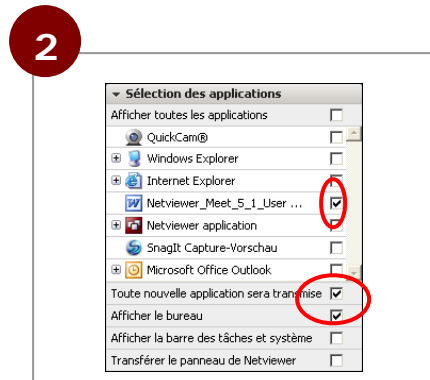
2

Sélection des applications
Afficher toutes les applications
QuickCam®
Windows Explorer
Internet Explorer
Netviewer_Meet_5_1_User ...
Netviewer application
SnagIt Capture-Vorschau
Microsoft Office Outlook
Toute nouvelle application sera transmise
Afficher le bureau
Afficher la barre des tâches et système
Transférer le panneau de Netviewer